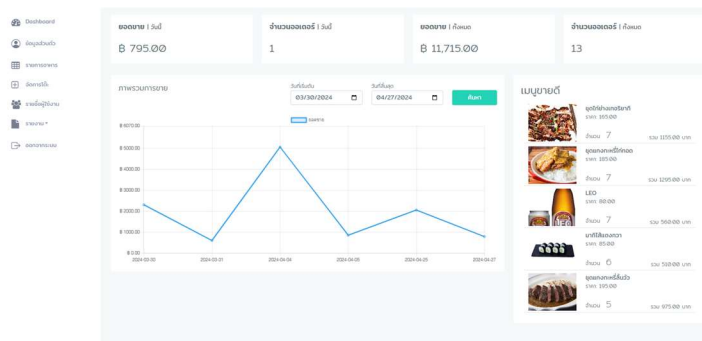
Dashboard
ข้อมูลส่วนตัว
รายการอาหาร
จัดการโต๊ะ
รายชื่อผู้ใช้งาน
รายงาน
ออกจากระบบ

ยอดขาย | วันนี้
฿ 795.00

จำนวนออเดอร์ | วันนี้
1

ยอดขาย | ทั้งหมด
฿ 11,715.00

จำนวนออเดอร์ | ทั้งหมด
13

ภาพรวมการขาย
วันที่เริ่มต้น
03/30/2024
วันที่สิ้นสุด
04/27/2024
ค้นหา

ยอดขาย

฿ 6000.00
฿ 5000.00
฿ 4000.00
฿ 3000.00
฿ 2000.00
฿ 1000.00
฿ 0.00

2024-03-30
2024-03-31
2024-04-06
2024-04-09
2024-04-25
2024-04-27

เมนูขายดี

ชุดไก่ย่างเทอริยากิ
ราคา 165.00
จำนวน 7
รวม 1155.00 บาท

ชุดแกงกะหรี่ไก่ทอด
ราคา 185.00
จำนวน 7
รวม 1295.00 บาท

LEO
ราคา 80.00
จำนวน 7
รวม 560.00 บาท

มากิไส้แตงกวา
ราคา 85.00
จำนวน 6
รวม 510.00 บาท

ชุดแกงกะหรี่สันวัว
ราคา 195.00
จำนวน 5
รวม 975.00 บาท